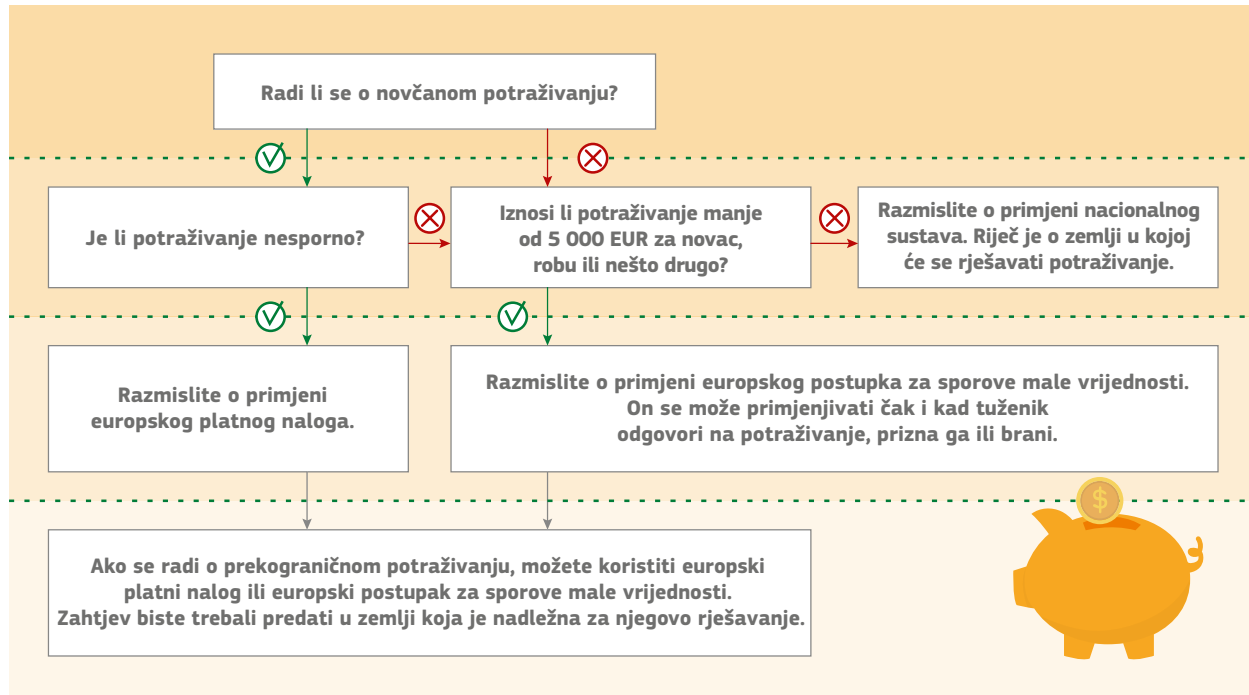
Radi li se o novčanom potraživanju?

Je li potraživanje nesporno?

Iznosi li potraživanje manje od 5 000 EUR za novac, robu ili nešto drugo?

Razmislite o primjeni nacionalnog sustava. Riječ je o zemlji u kojoj će se rješavati potraživanje.

Razmislite o primjeni europskog platnog naloga.

Razmislite o primjeni europskog postupka za sporove male vrijednosti. On se može primjenjivati čak i kad tuženik odgovori na potraživanje, prizna ga ili brani.

Ako se radi o prekograničnom potraživanju, možete koristiti europski platni nalog ili europski postupak za sporove male vrijednosti. Zahtjev biste trebali predati u zemlji koja je nadležna za njegovo rješavanje.

$